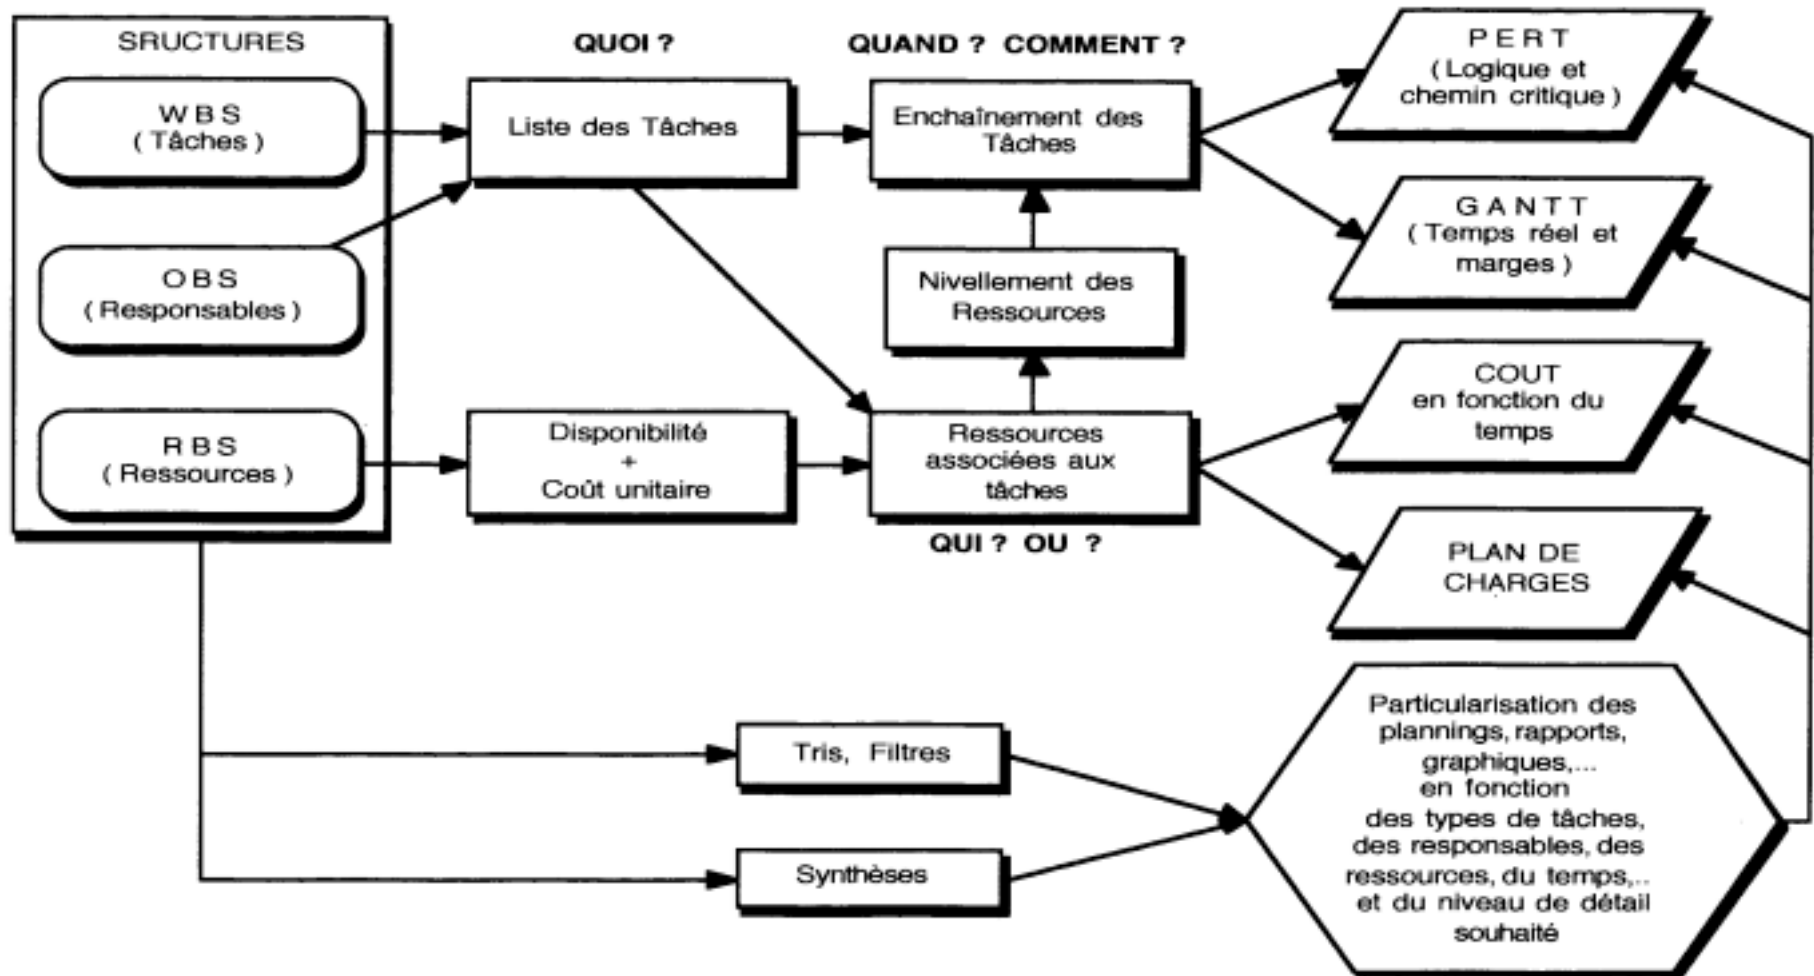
SRUCTURES

W B S
( Tâches )

O B S
( Responsables )

R B S
( Ressources )

QUOI ?

Liste des Tâches

Disponibilité
+
Coût unitaire

QUAND ? COMMENT ?

Enchaînement des Tâches

Nivellement des Ressources

Ressources associées aux tâches

QUI ? OU ?

P E R T
( Logique et chemin critique )

G A N T T
( Temps réel et marges )

COUT
en fonction du temps

PLAN DE CHARGES

Tris, Filtres

Synthèses

Particularisation des plannings, rapports, graphiques,... en fonction des types de tâches, des responsables, des ressources, du temps,.. et du niveau de détail souhaité